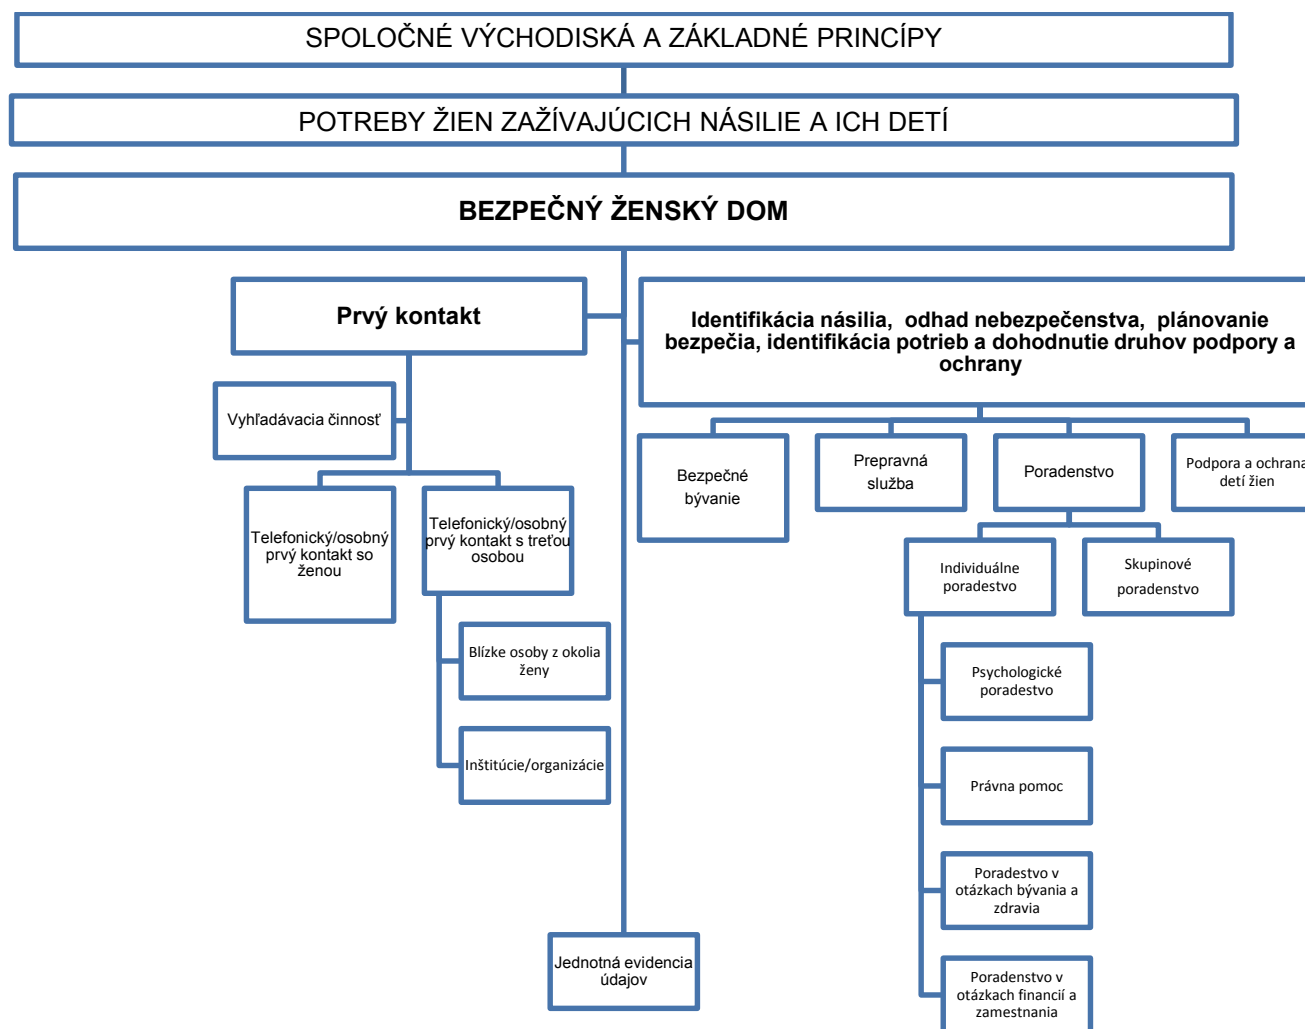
SPOLOČNÉ VÝCHODISKÁ A ZÁKLADNÉ PRINCÍPY

POTREBY ŽIEN ZAŽÍVAJÚCICH NÁSILIE A ICH DETÍ

BEZPEČNÝ ŽENSKÝ DOM

Prvý kontakt

Vyhľadávacia činnosť

Telefonický/osobný prvý kontakt so ženou

Telefonický/osobný prvý kontakt s treťou osobou

Blízke osoby z okolia ženy

Inštitúcie/organizácie

Jednotná evidencia údajov

Identifikácia násilia, odhad nebezpečenstva, plánovanie bezpečia, identifikácia potrieb a dohodnutie druhov podpory a ochrany

Bezpečné bývanie

Prepravná služba

Poradenstvo

Podpora a ochrana detí žien

Individuálne poradenstvo

Skupinové poradenstvo

Psychologické poradenstvo

Právna pomoc

Poradenstvo v otázkach bývania a zdravia

Poradenstvo v otázkach financií a zamestnania